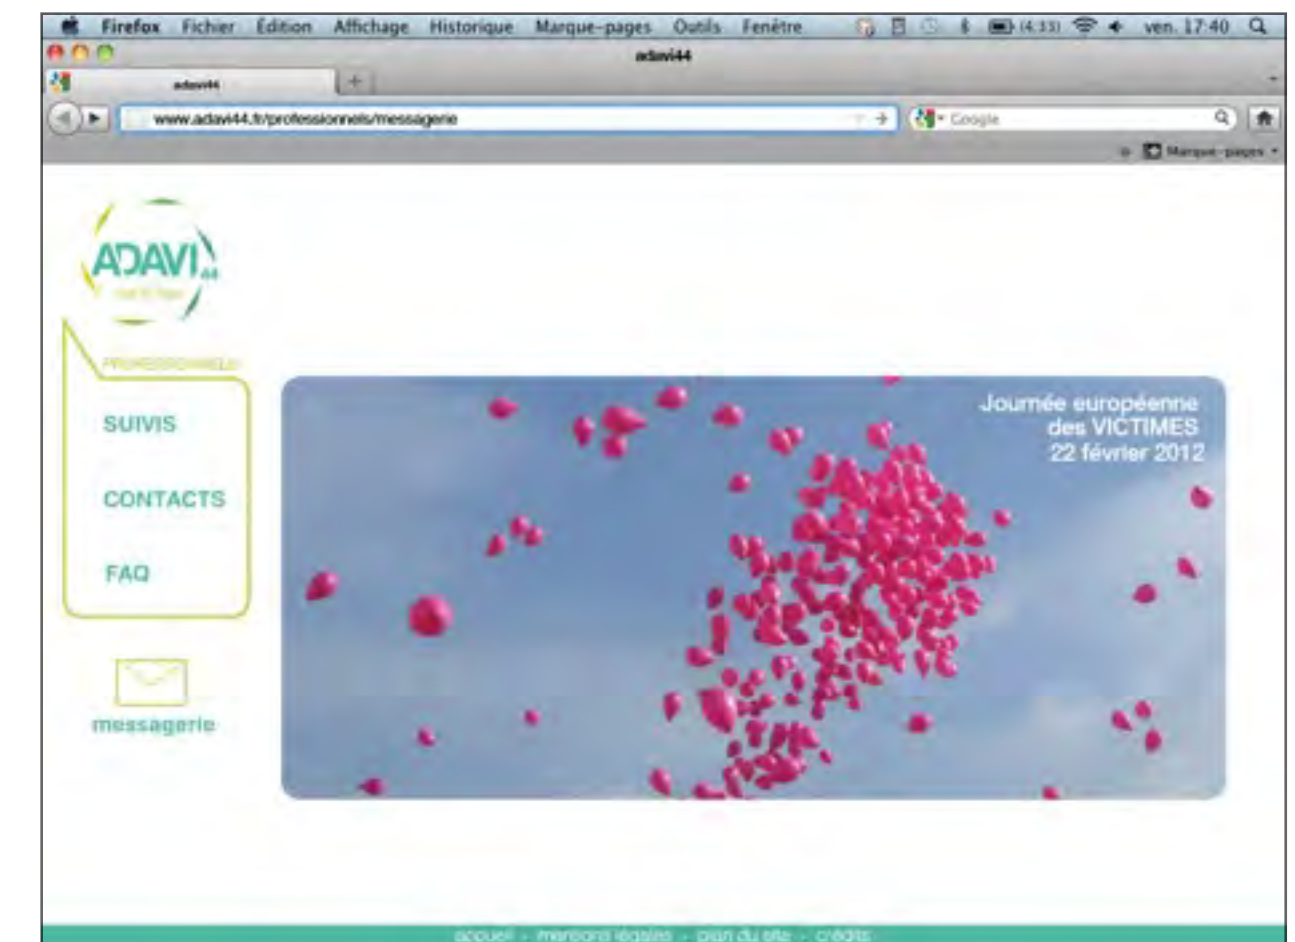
Firefox Fichier Édition Affichage Historique Marque-pages Outils Fenêtre (4:33) ven. 17:40

adavi44

adavi44

www.adavi44.fr/professionnels/messagerie

Google

Marque-pages

ADAVI 44

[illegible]

PROFESSIONNELS

SUIVIS

CONTACTS

FAQ

messagerie

Journée européenne des VICTIMES 22 février 2012

accueil - mentions légales - plan du site - crédits